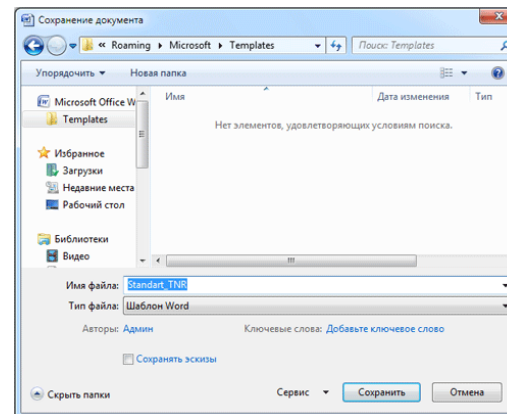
Сохранение документа

« Roaming ▸ Microsoft ▸ Templates

Поиск: Templates

Упорядочить ▾

Новая папка

Microsoft Office W

Templates

Избранное

Загрузки

Недавние места

Рабочий стол

Библиотеки

Видео

Имя

Дата изменения

Тип

Нет элементов, удовлетворяющих условиям поиска.

Имя файла: Standart_TNR

Тип файла: Шаблон Word

Авторы: Админ

Ключевые слова: Добавьте ключевое слово

Сохранять эскизы

Скрыть папки

Сервис ▾

Сохранить

Отмена